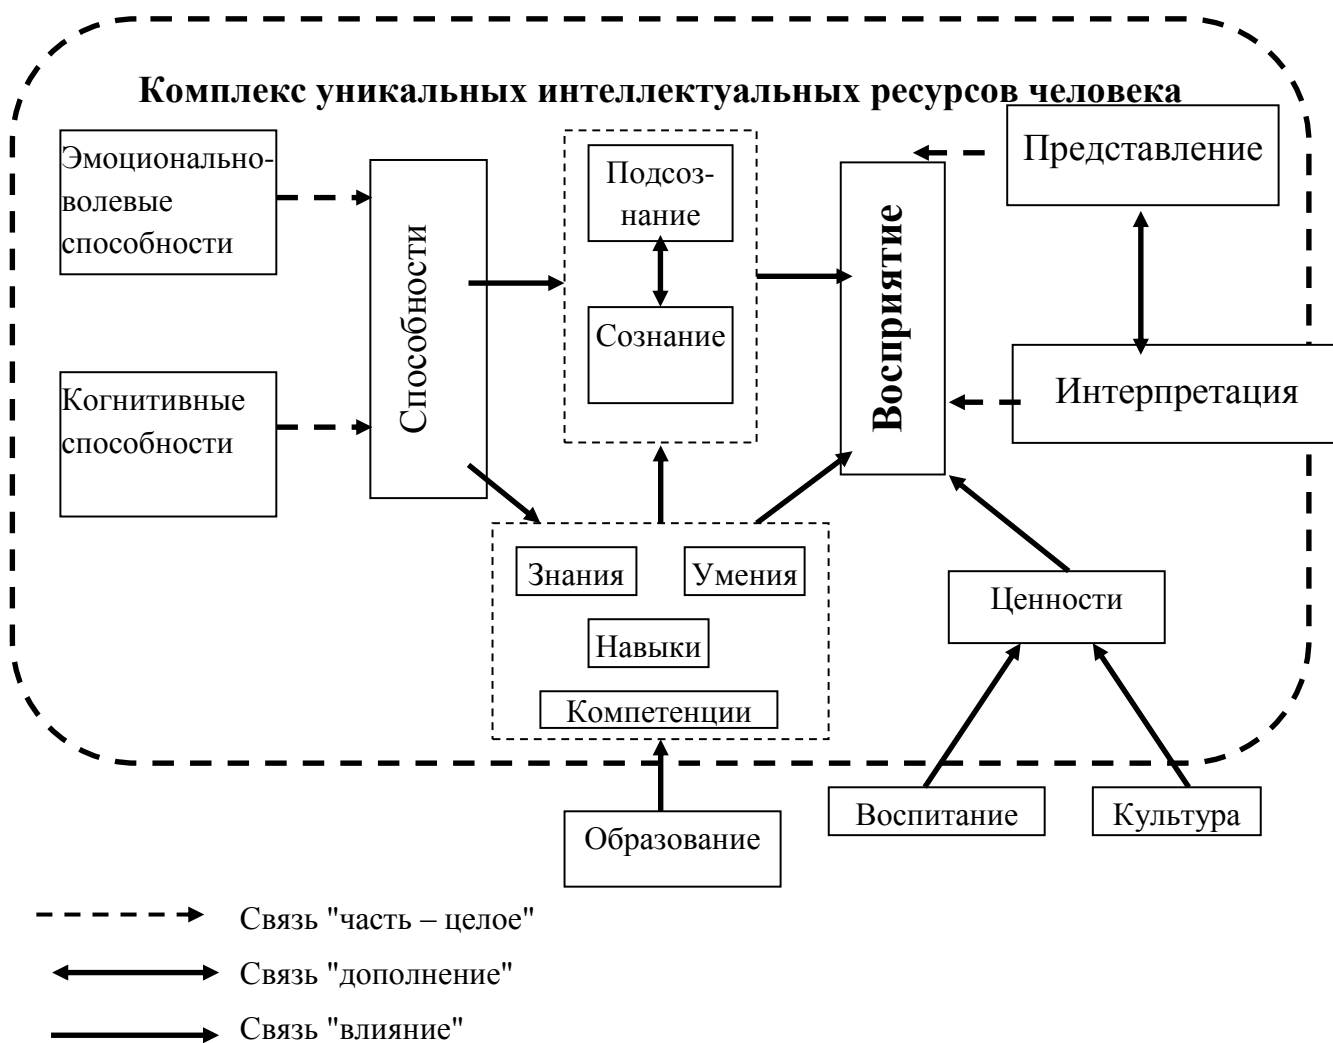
Комплекс уникальных интеллектуальных ресурсов человека

Эмоционально-волевые способности

Когнитивные способности

Способности

Подсознание

Сознание

Восприятие

Представление

Интерпретация

Знания

Умения

Навыки

Компетенции

Ценности

Образование

Воспитание

Культура

Связь "часть – целое"

Связь "дополнение"

Связь "влияние"